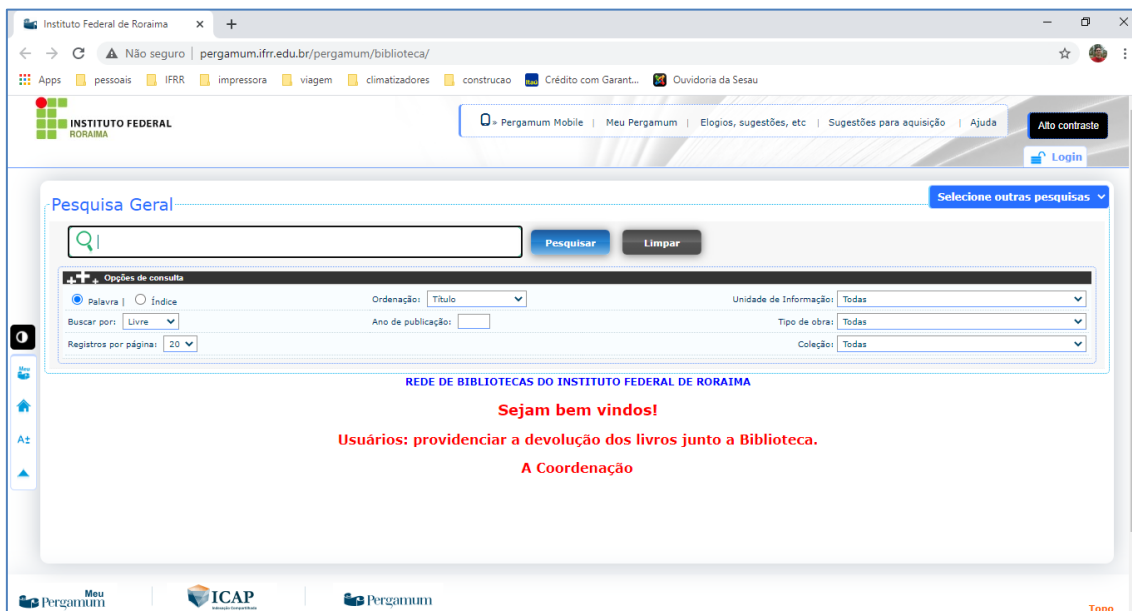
Instituto Federal de Roraima ×

Não seguro | pergamum.ifrr.edu.br/pergamum/biblioteca/

Apps pessoais IFRR impressora viagem climatizadores construcao Crédito com Garant... Ouvidoria da Sesau

INSTITUTO FEDERAL RORAIMA

Pergamum Mobile | Meu Pergamum | Elogios, sugestões, etc | Sugestões para aquisição | Ajuda

Alto contraste

Login

Pesquisa Geral

Selecione outras pesquisas

Pesquisar

Limpar

Opções de consulta

Palavra | Índice

Ordenação: Título

Unidade de Informação: Todas

Buscar por: Livre

Ano de publicação:

Tipo de obra: Todas

Registros por página: 20

Coleção: Todas

Meu

A±

REDE DE BIBLIOTECAS DO INSTITUTO FEDERAL DE RORAIMA

Sejam bem vindos!

Usuários: providenciar a devolução dos livros junto a Biblioteca.

A Coordenação

Meu Pergamum

ICAP

Pergamum

Topo